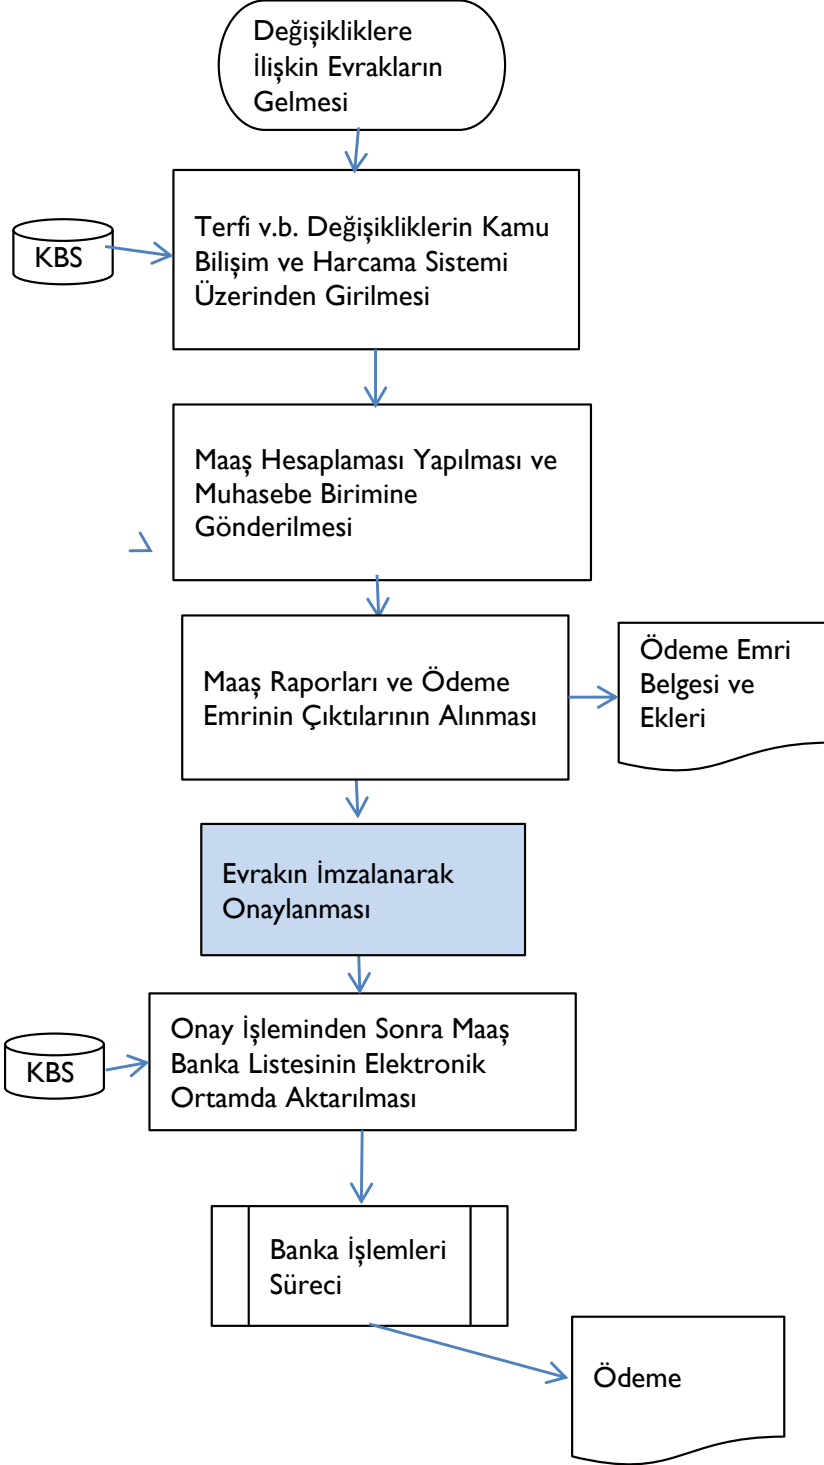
Değişikliklere İlişkin Evrakların Gelmesi

KBS

Terfi v.b. Değişikliklerin Kamu Bilişim ve Harcama Sistemi Üzerinden Girilmesi

Maaş Hesaplaması Yapılması ve Muhasebe Birimine Gönderilmesi

Maaş Raporları ve Ödeme Emrinin Çıktılarının Alınması

Ödeme Emri Belgesi ve Ekleri

Evrakın İmzalanarak Onaylanması

KBS

Onay İşleminden Sonra Maaş Banka Listesinin Elektronik Ortamda Aktarılması

Banka İşlemleri Süreci

Ödeme